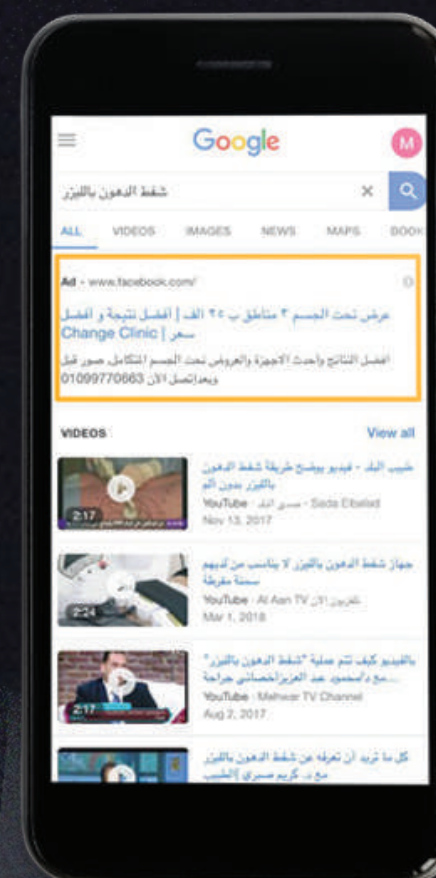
Google

M

شفط الدهون بالليزر

ALL VIDEOS IMAGES NEWS MAPS BOOK

Ad · www.facebook.com/

عرض تحت الجسم ٣ مناطق ب ٢٠ الف | أفضل نتيجة و أفضل سعر | Change Clinic

أفضل النتائج وأحدث الاجهزة والعروض تحت الجسم المتكامل صور قبل وبعد اتصل الان 01099770663

VIDEOS

View all

2:17

صدى البلد - فيديو يوضح طريقة شفط الدهون بالليزر بدون ألم

YouTube · صدى البلد · Sada Elbalad

Nov 13, 2017

2:24

جهاز شفط الدهون بالليزر لا يناسب من لديهم سمنة مفرطة

YouTube · Al Aan TV تلفزيون الآن

Mar 1, 2018

2:17

بالفيديو كيف تتم عملية "شفط الدهون بالليزر" ... مع د.محمود عبد العزيز أخصائي جراحة

YouTube · Mehwar TV Channel

Aug 2, 2017

كل ما تريد أن تعرفه عن شفط الدهون بالليزر مع د. كريم صبري |الطبيب